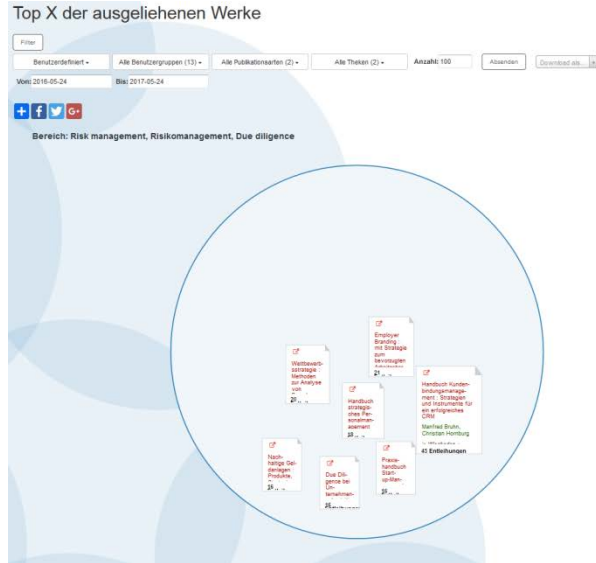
Top X der ausgeliehenen Werke

Filter

Benutzerdefiniert ▾ | Alle Benutzergruppen (13) ▾ | Alle Publikationsarten (2) ▾ | Alle Theken (2) ▾ | Anzahl: 100 | Absenden | Download als... ▾

Von: 2016-05-24 | Bis: 2017-05-24

Bereich: Risk management, Risikomanagement, Due diligence

Employer Branding : mit Strategie zum bevorzugten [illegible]
2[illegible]

Wettbewerbsstrategie : Methoden zur Analyse von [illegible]
2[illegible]

Handbuch strategisches Personalmanagement
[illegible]

Handbuch Kundenbindungsmanagement : Strategien und Instrumente für ein erfolgreiches CRM
Manfred Bruhn, Christian Homburg
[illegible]
40 Entleihungen

Nachhaltige Geldanlagen Produkte, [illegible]
25 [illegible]

Due Diligence bei Unternehmen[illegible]
25 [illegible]

Praxishandbuch Start-up-Man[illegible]
25 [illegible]